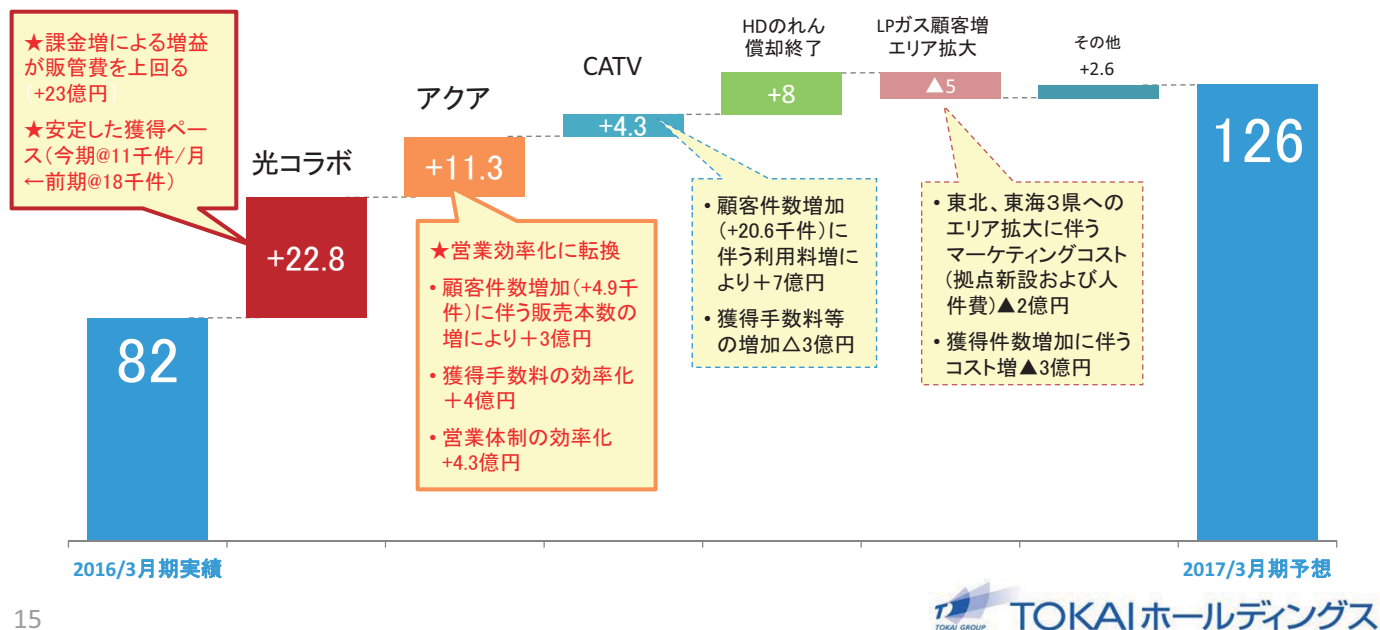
★課金増による増益が販管費を上回る（+23億円）

★安定した獲得ペース（今期@11千件/月←前期@18千件）

光コラボ

+22.8

アクア

+11.3

★営業効率化に転換

・顧客件数増加（+4.9千件）に伴う販売本数の増により＋3億円

・獲得手数料の効率化＋4億円

・営業体制の効率化+4.3億円

CATV

+4.3

・顧客件数増加（+20.6千件）に伴う利用料増により＋7億円

・獲得手数料等の増加△3億円

HDのれん償却終了

+8

LPガス顧客増エリア拡大

▲5

・東北、東海3県へのエリア拡大に伴うマーケティングコスト（拠点新設および人件費）▲2億円

・獲得件数増加に伴うコスト増▲3億円

その他

+2.6

82

126

2016/3月期実績

2017/3月期予想

15

TOKAI GROUP

TOKAIホールディングス